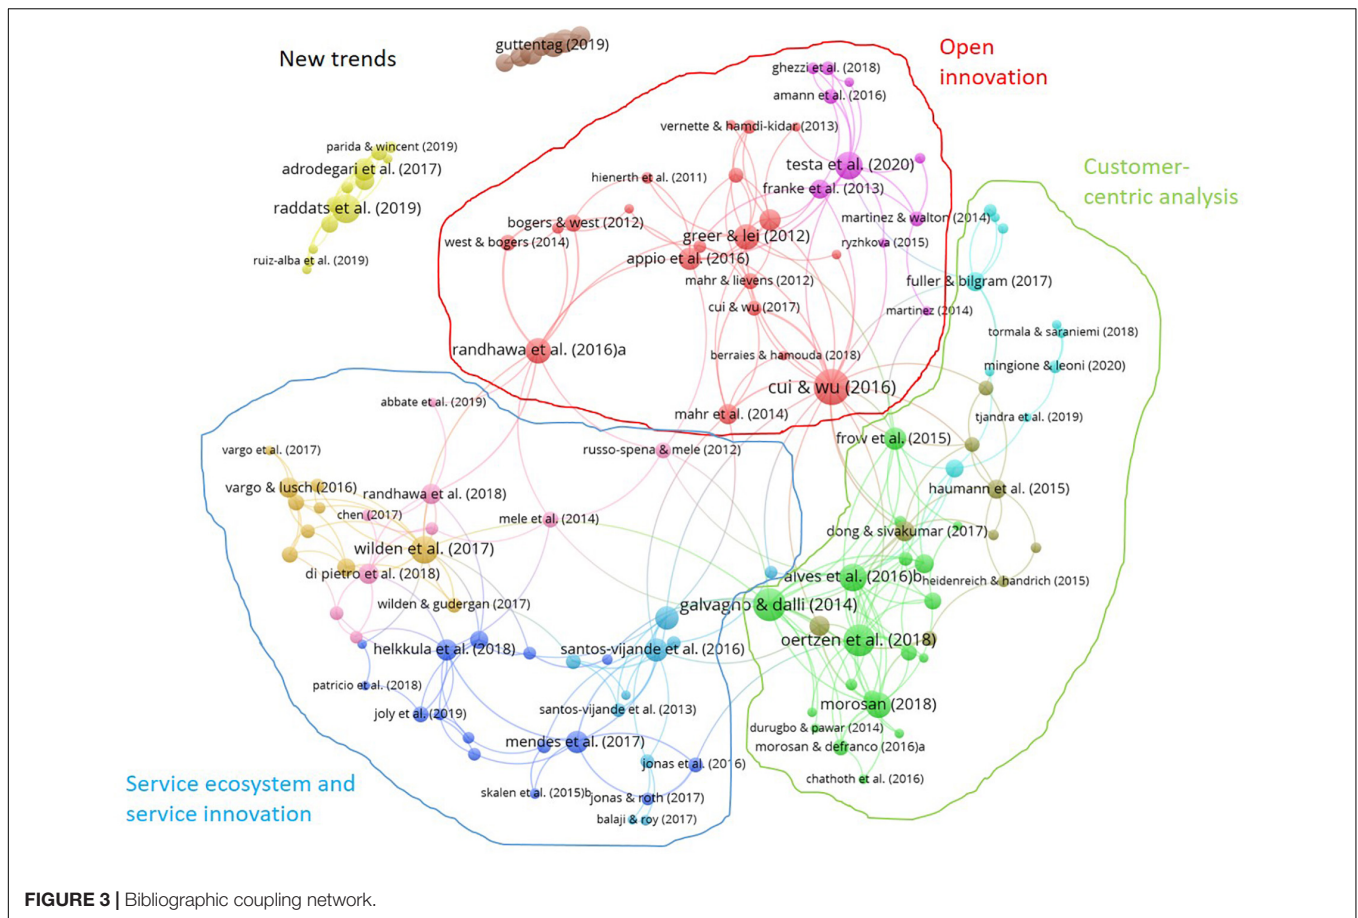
New trends

guttentag (2019)

Open innovation

ghezzi et al. (2018)
amann et al. (2016)
vernette & hamdi-kidar (2013)
testa et al. (2020)
hienerth et al. (2011)
franke et al. (2013)
bogers & west (2012)
west & bogers (2014)
greer & lei (2012)
appio et al. (2016)
martinez & walton (2014)
ryzhkova (2015)
mahr & lievens (2012)
cui & wu (2017)
martinez (2014)
randhawa et al. (2016)a
berraies & hamouda (2018)
cui & wu (2016)
mahr et al. (2014)

parida & wincent (2019)
adrodegari et al. (2017)
raddats et al. (2019)
ruiz-alba et al. (2019)

Customer-centric analysis

fuller & bilgram (2017)
tormala & saraniemi (2018)
mingione & leoni (2020)
tjandra et al. (2019)
frow et al. (2015)
haumann et al. (2015)
dong & sivakumar (2017)
alves et al. (2016)b
heidenreich & handrich (2015)
galvagno & dalli (2014)
oertzen et al. (2018)
morosan (2018)
durugbo & pawar (2014)
morosan & defranco (2016)a
chathoth et al. (2016)

abbate et al. (2019)
vargo et al. (2017)
russo-spena & mele (2012)
vargo & lusch (2016)
randhawa et al. (2018)
chen (2017)
mele et al. (2014)
wilden et al. (2017)
di pietro et al. (2018)
wilden & gudergan (2017)
helkkula et al. (2018)
santos-vijande et al. (2016)
patricio et al. (2018)
joly et al. (2019)
santos-vijande et al. (2013)
mendes et al. (2017)
jonas et al. (2016)
skalen et al. (2015)b
jonas & roth (2017)
balaji & roy (2017)

Service ecosystem and service innovation

FIGURE 3 | Bibliographic coupling network.